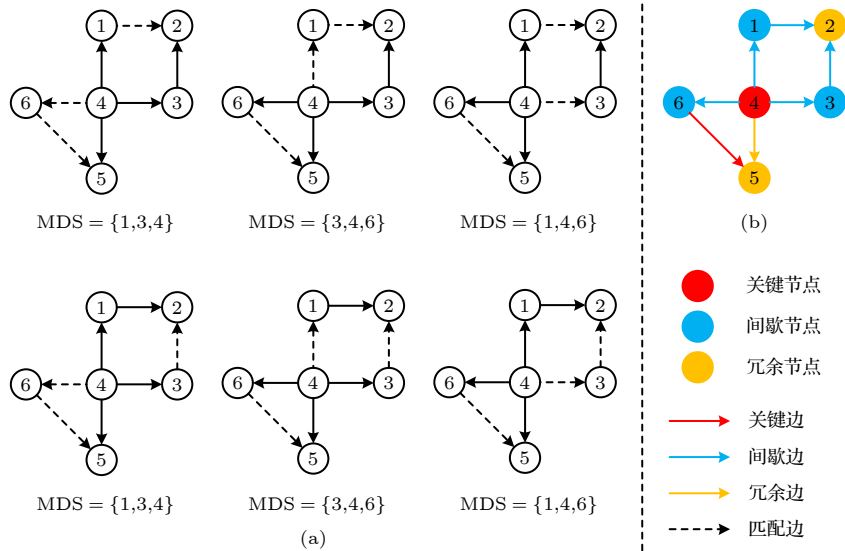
1 2 6 4 3 5
MDS = {1,3,4}

1 2 6 4 3 5
MDS = {3,4,6}

1 2 6 4 3 5
MDS = {1,4,6}

1 2 6 4 3 5
MDS = {1,3,4}

1 2 6 4 3 5
MDS = {3,4,6}

1 2 6 4 3 5
MDS = {1,4,6}

(a)

1 2 6 4 3 5

(b)

关键节点
间歇节点
冗余节点
关键边
间歇边
冗余边
匹配边